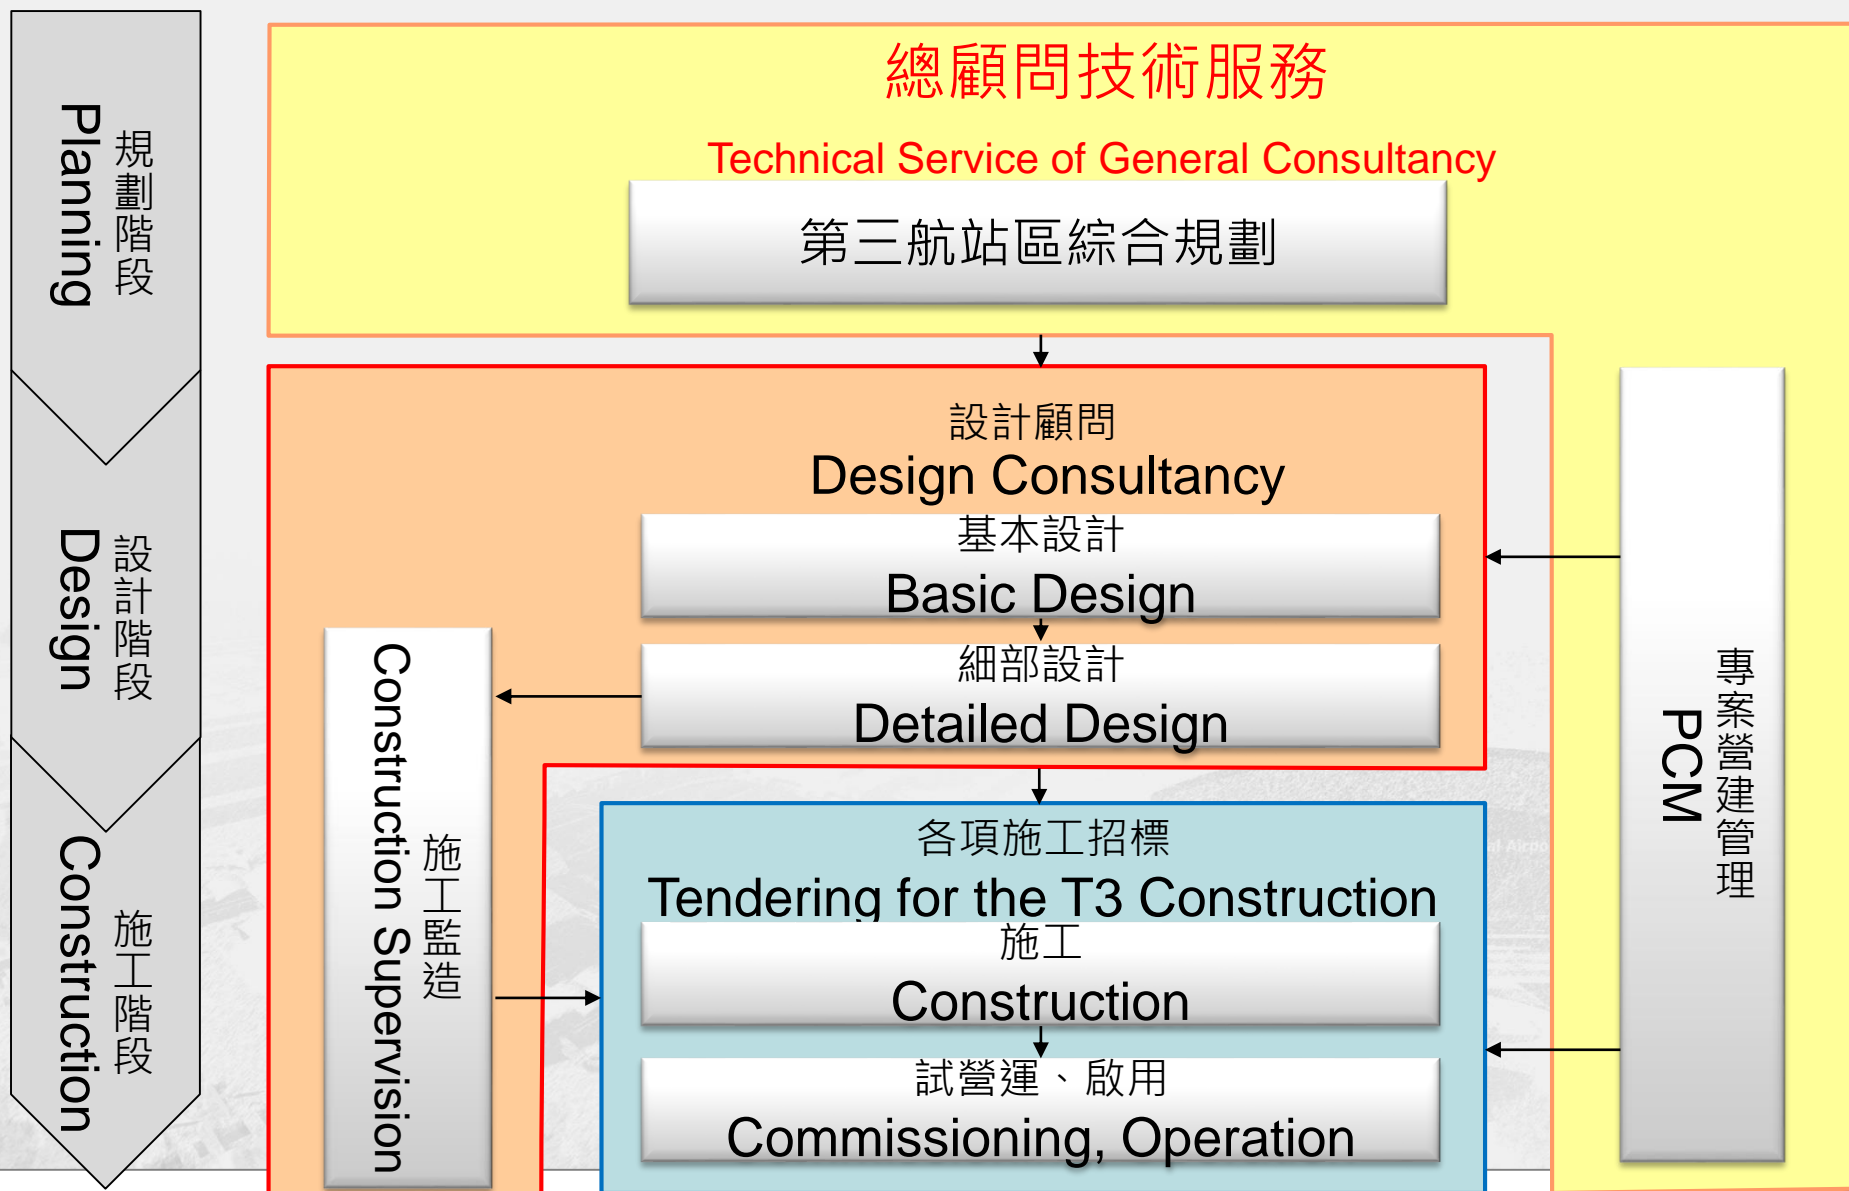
Planning 規劃階段

Design 設計階段

Construction 施工階段

總顧問技術服務

Technical Service of General Consultancy

第三航站區綜合規劃

設計顧問
Design Consultancy

基本設計
Basic Design

細部設計
Detailed Design

施工監造 Construction Supervision

各項施工招標
Tendering for the T3 Construction

施工
Construction

試營運、啟用
Commissioning, Operation

專案營建管理 PCM